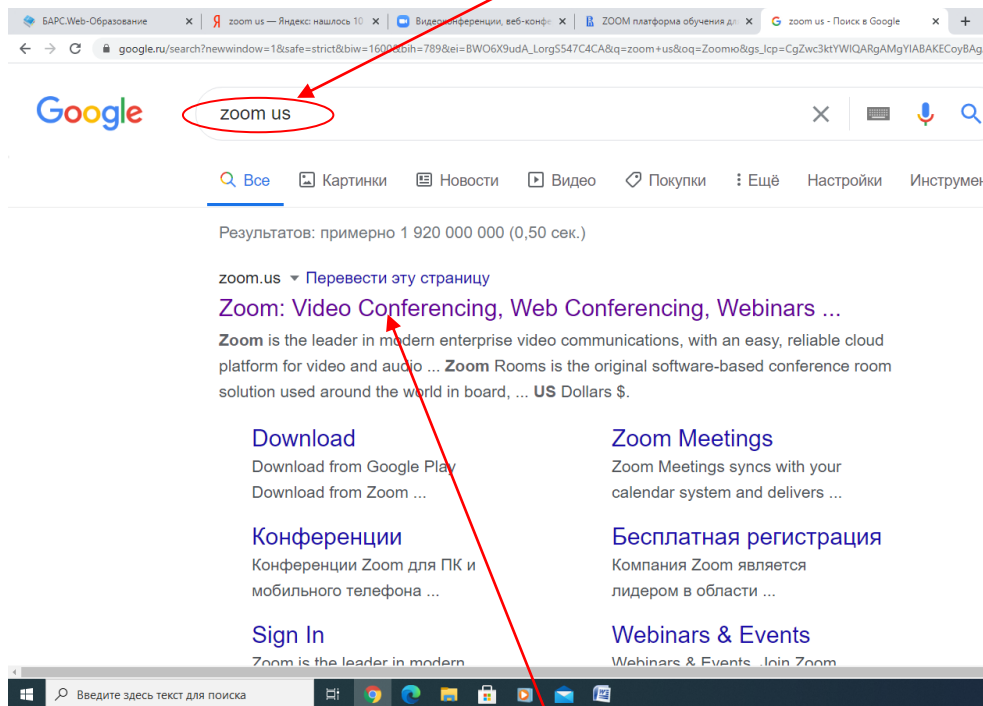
БАРС.Web-Образование × Я zoom us — Яндекс: нашлось 10 × Видеоконференции, веб-конфе × ZOOM платформа обучения дл × zoom us - Поиск в Google × +

google.ru/search?newwindow=1&safe=strict&biw=1600&bih=789&ei=BWO6X9udA_LorgS547C4CA&q=zoom+us&oq=Zoomю&gs_lcp=CgZwc3ktYWIQARgAMgYIABAKECoyBAg

Google

zoom us

Все Картинки Новости Видео Покупки Ещё Настройки Инструмен

Результатов: примерно 1 920 000 000 (0,50 сек.)

zoom.us ▾ Перевести эту страницу

Zoom: Video Conferencing, Web Conferencing, Webinars ...

Zoom is the leader in modern enterprise video communications, with an easy, reliable cloud platform for video and audio ... Zoom Rooms is the original software-based conference room solution used around the world in board, ... US Dollars $.

Download
Download from Google Play Download from Zoom ...

Zoom Meetings
Zoom Meetings syncs with your calendar system and delivers ...

Конференции
Конференции Zoom для ПК и мобильного телефона ...

Бесплатная регистрация
Компания Zoom является лидером в области ...

Sign In
Zoom is the leader in modern

Webinars & Events
Webinars & Events. Join Zoom

Введите здесь текст для поиска